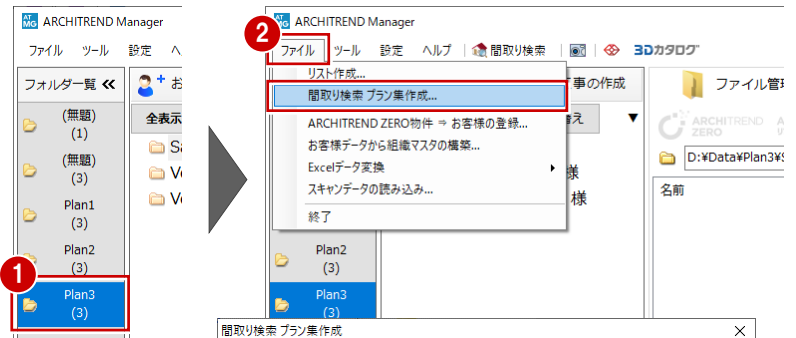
ARCHITREND Manager

ファイル ツール 設定 ヘ

フォルダ一覧 «

(無題) (1)

(無題) (3)

Plan1 (3)

Plan2 (3)

1

Plan3 (3)

全表示

Sa

Va

Va

2

ARCHITREND Manager

ファイル ツール 設定 ヘルプ 間取り検索 3Dカタログ

リスト作成...

間取り検索 プラン集作成...

ARCHITREND ZERO物件 ⇒ お客様の登録...

お客様データから組織マスタの構築...

Excelデータ変換

スキャンデータの読み込み...

終了

工事の作成

替え

様

様

Plan2 (3)

Plan3 (3)

ファイル管理

ARCHITREND ZERO

D:¥Data¥Plan3¥

名前

間取り検索 プラン集作成